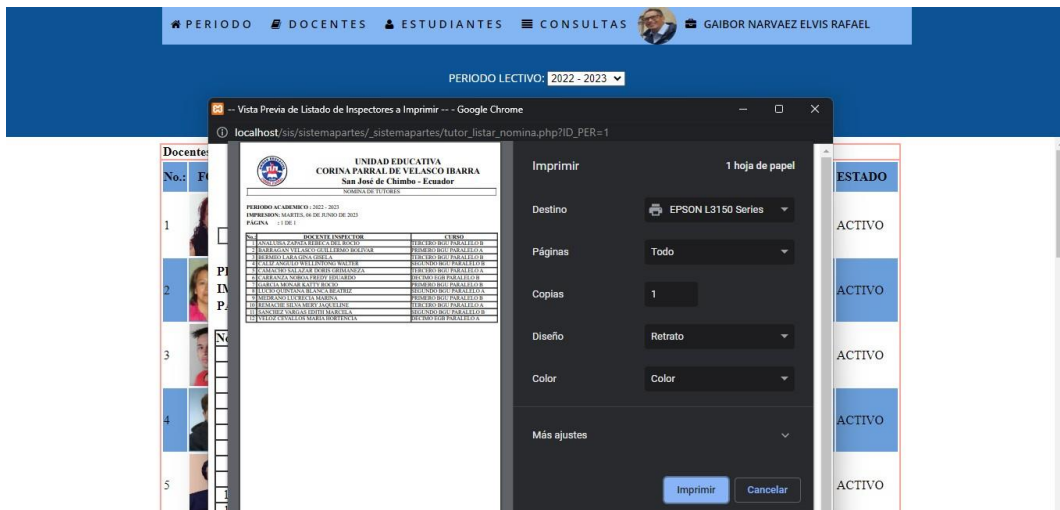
PERIODO DOCENTES ESTUDIANTES CONSULTAS GAIBOR NARVAEZ ELVIS RAFAEL

PERIODO LECTIVO: 2022 - 2023

-- Vista Previa de Listado de Inspectores a Imprimir -- - Google Chrome

localhost/sis/sistemapartes/_sistemapartes/tutor_listar_nomina.php?ID_PER=1

Docentes

| No.: | F | ESTADO |
|---|---|---|
| 1 | | ACTIVO |
| 2 | | ACTIVO |
| 3 | | ACTIVO |
| 4 | | ACTIVO |
| 5 | | ACTIVO |

UNIDAD EDUCATIVA
CORINA PARRAL DE VELASCO IBARRA
San José de Chimbo - Ecuador
NOMINA DE TUTORES

PERIODO ACADEMICO : 2022 - 2023
IMPRESION: MARTES, 06 DE JUNIO DE 2023
PAGINA : 1 DE 1

| No. | DOCENTE INSPECTOR | CURSO |
|---|---|---|
| 1 | ANALUISA ZAPATA REBECA DEL ROCIO | TERCERO BGU PARALELO B |
| 2 | BARRAGAN VELASCO GUILLERMO BOLIVAR | PRIMERO BGU PARALELO A |
| 3 | BERMEO LARA GINA GISELA | TERCERO BGU PARALELO A |
| 4 | CALIZ ANGULO WELLINTONG WALTER | SEGUNDO BGU PARALELO B |
| 5 | CAMACHO SALAZAR DORIS GRIMANEZA | TERCERO BGU PARALELO A |
| 6 | CARRANZA NOBOA FREDY EDUARDO | DECIMO EGB PARALELO B |
| 7 | GARCIA MONAR KATTY ROCIO | PRIMERO BGU PARALELO B |
| 8 | LUCIO QUINTANA BLANCA BEATRIZ | SEGUNDO BGU PARALELO A |
| 9 | MEDRANO LUCRECIA MARINA | PRIMERO BGU PARALELO B |
| 10 | REMACHE SILVA MERY JAQUELINE | TERCERO BGU PARALELO B |
| 11 | SANCHEZ VARGAS EDITH MARCELA | SEGUNDO BGU PARALELO B |
| 12 | VELOZ CEVALLOS MARIA HORTENCIA | DECIMO EGB PARALELO A |

Imprimir 1 hoja de papel

Destino EPSON L3150 Series

Páginas Todo

Copias 1

Diseño Retrato

Color Color

Más ajustes

Imprimir Cancelar